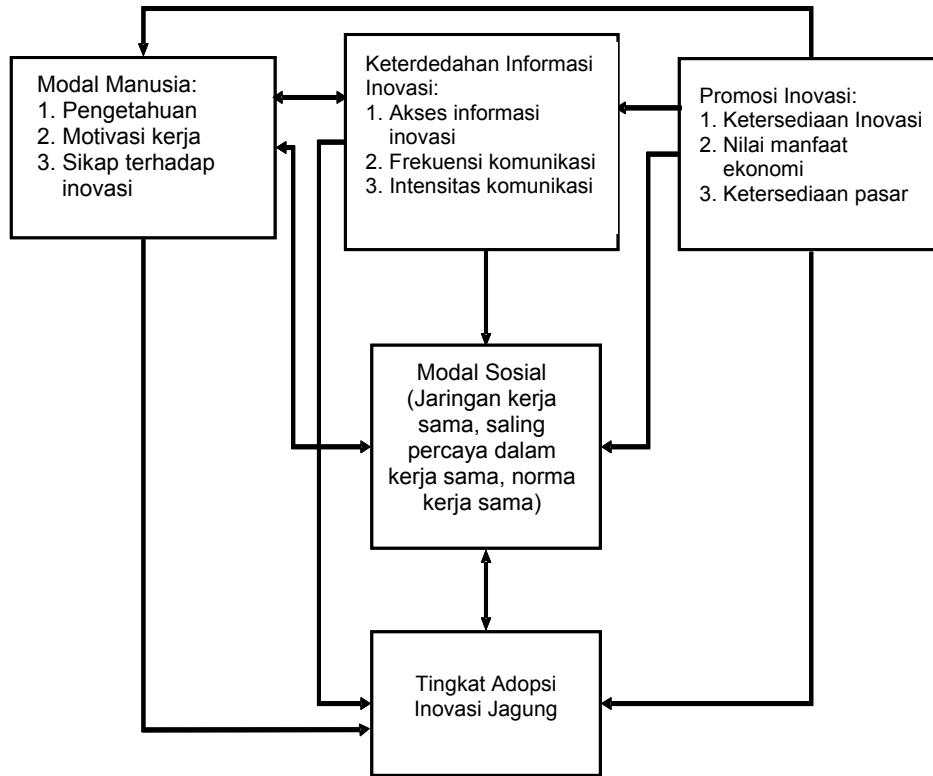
Modal Manusia:
1. Pengetahuan
2. Motivasi kerja
3. Sikap terhadap inovasi

Keterdedahan Informasi Inovasi:
1. Akses informasi inovasi
2. Frekuensi komunikasi
3. Intensitas komunikasi

Promosi Inovasi:
1. Ketersediaan Inovasi
2. Nilai manfaat ekonomi
3. Ketersediaan pasar

Modal Sosial (Jaringan kerja sama, saling percaya dalam kerja sama, norma kerja sama)

Tingkat Adopsi Inovasi Jagung